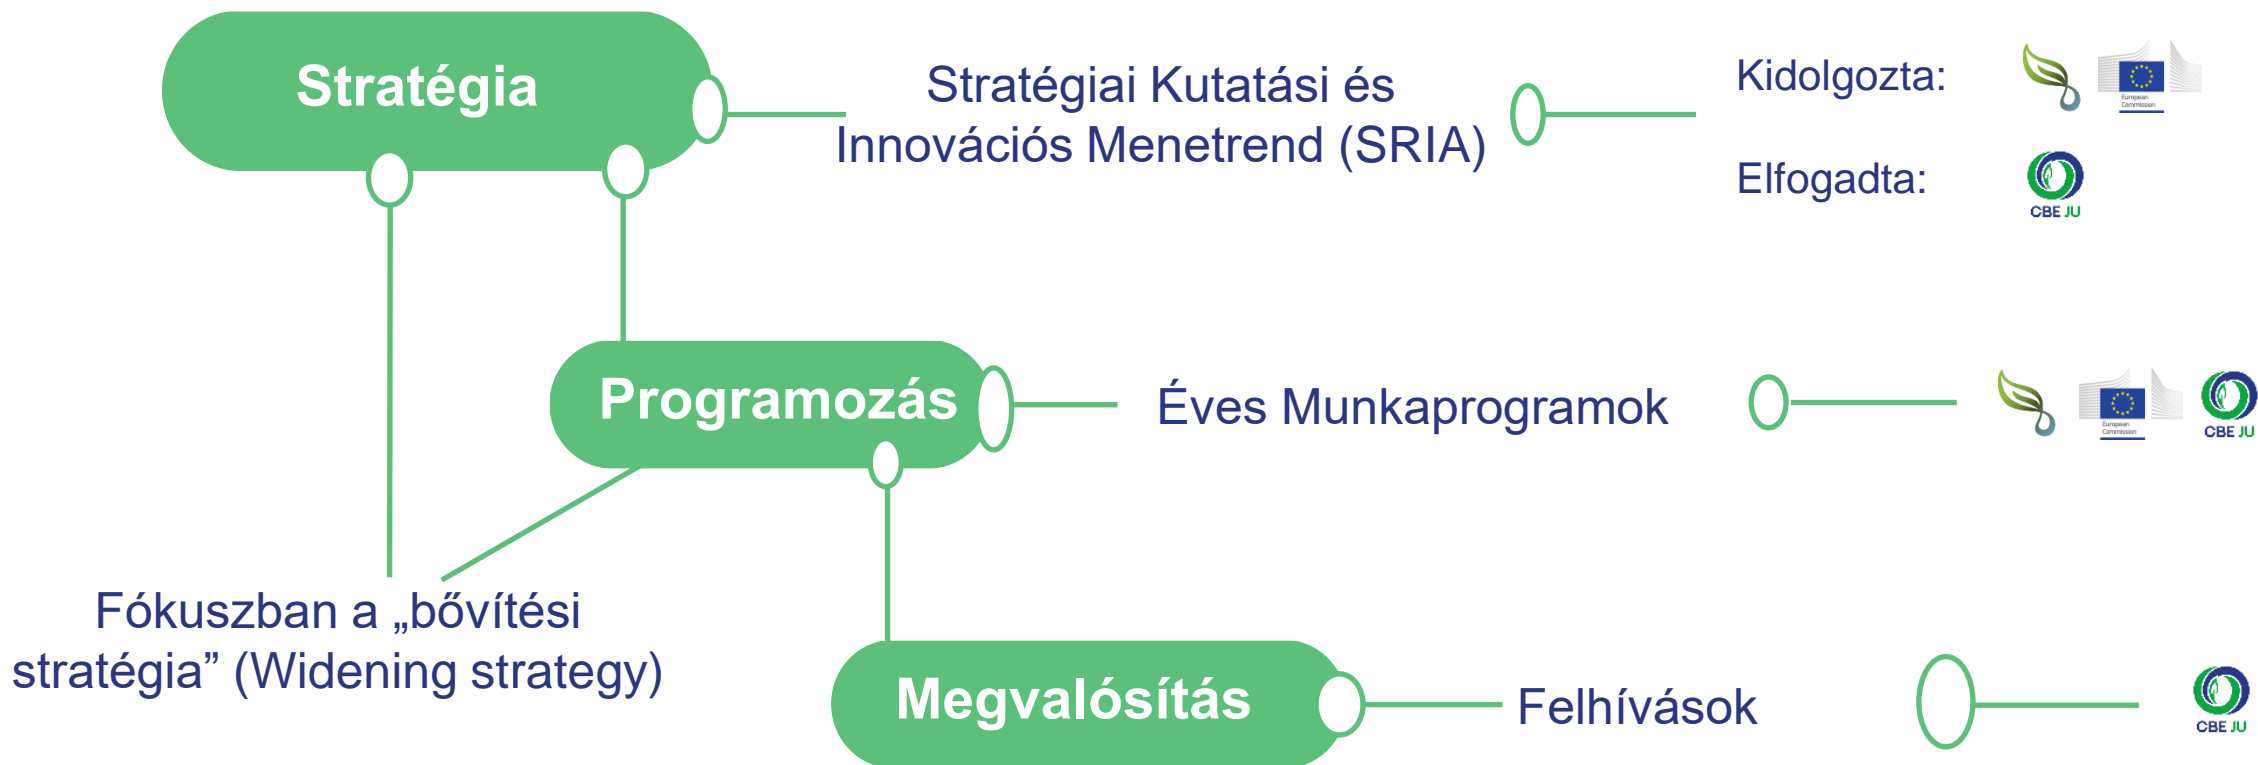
Stratégia

Stratégiai Kutatási és Innovációs Menetrend (SRIA)

Kidolgozta:

European Commission

Elfogadta:

CBE JU

Programozás

Éves Munkaprogramok

European Commission

CBE JU

Fókuszban a „bővítési stratégia” (Widening strategy)

Megvalósítás

Felhívások

CBE JU